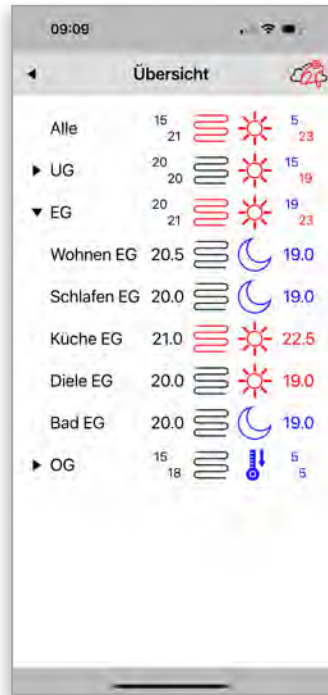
09:09

Übersicht

| | | |
|---|---|---|
| Alle | 15 21 | 5 23 |
| ▸ UG | 20 20 | 15 19 |
| ▾ EG | 20 21 | 19 23 |
| Wohnen EG | 20.5 | 19.0 |
| Schlafen EG | 20.0 | 19.0 |
| Küche EG | 21.0 | 22.5 |
| Diele EG | 20.0 | 19.0 |
| Bad EG | 20.0 | 19.0 |
| ▸ OG | 15 18 | 5 5 |